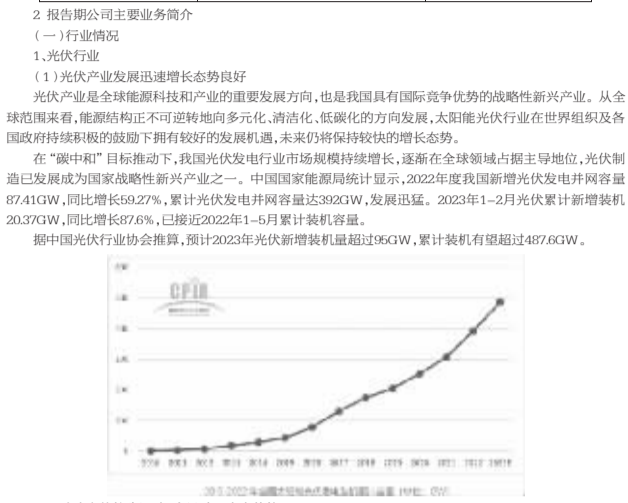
2 报告期公司主要业务简介

(一)行业情况

1、光伏行业

(1)光伏产业发展迅速增长态势良好

光伏产业是全球能源科技和产业的重要发展方向,也是我国具有国际竞争优势的战略性新兴产业。从全球范围来看,能源结构正不可逆转地向多元化、清洁化、低碳化的方向发展,太阳能光伏行业在世界组织及各国政府持续积极的鼓励下拥有较好的发展机遇,未来仍将保持较快的增长态势。

在"碳中和"目标推动下,我国光伏发电行业市场规模持续增长,逐渐在全球领域占据主导地位,光伏制造已发展成为国家战略性新兴产业之一。中国国家能源局统计显示,2022年度我国新增光伏发电并网容量87.41GW,同比增长59.27%,累计光伏发电并网容量达392GW,发展迅猛。2023年1-2月光伏累计新增装机20.37GW,同比增长87.6%,已接近2022年1-5月累计装机容量。

据中国光伏行业协会推算,预计2023年光伏新增装机量超过95GW,累计装机有望超过487.6GW。

CFIB

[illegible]

2013-2023年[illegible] 单位:GW